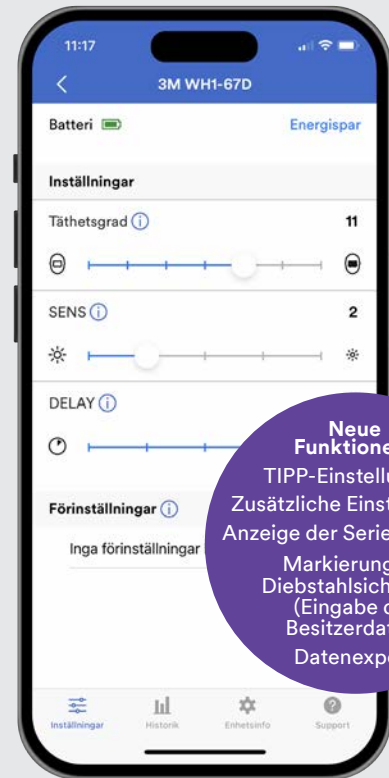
11:17

3M WH1-67D

Batteri

Energispar

Inställningar

Täthetsgrad

11

SENS

2

DELAY

Förinställningar

Inga förinställningar

Neue Funktione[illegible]

TIPP-Einstellu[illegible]

Zusätzliche Einst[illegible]

Anzeige der Serie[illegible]

Markierung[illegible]

Diebstahlsich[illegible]

(Eingabe d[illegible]

Besitzerdat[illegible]

Datenexp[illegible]

Inställningar

Historik

Enhetsinfo

Support